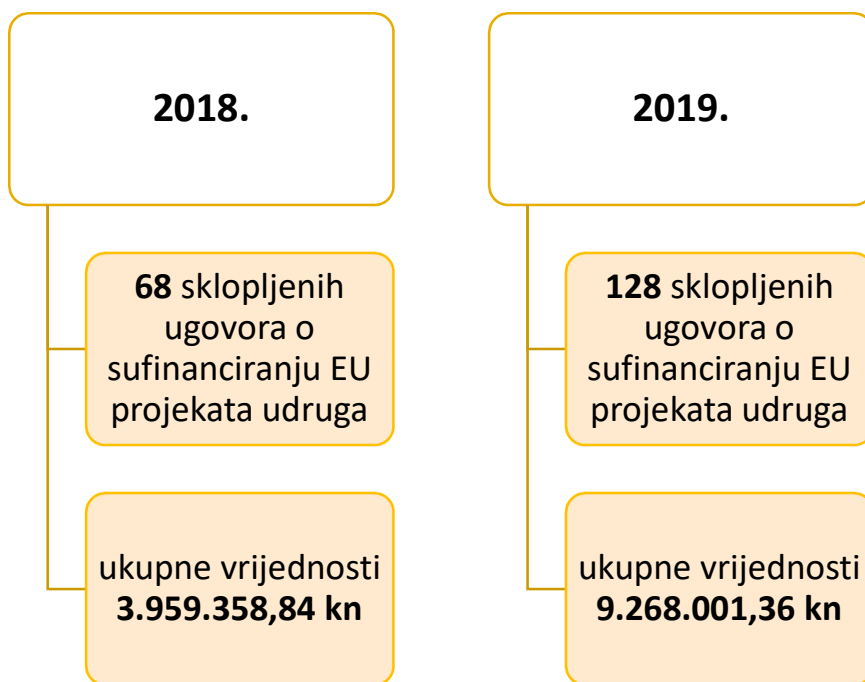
2018.

68 sklopljenih ugovora o sufinanciranju EU projekata udruga

ukupne vrijednosti 3.959.358,84 kn

2019.

128 sklopljenih ugovora o sufinanciranju EU projekata udruga

ukupne vrijednosti 9.268.001,36 kn